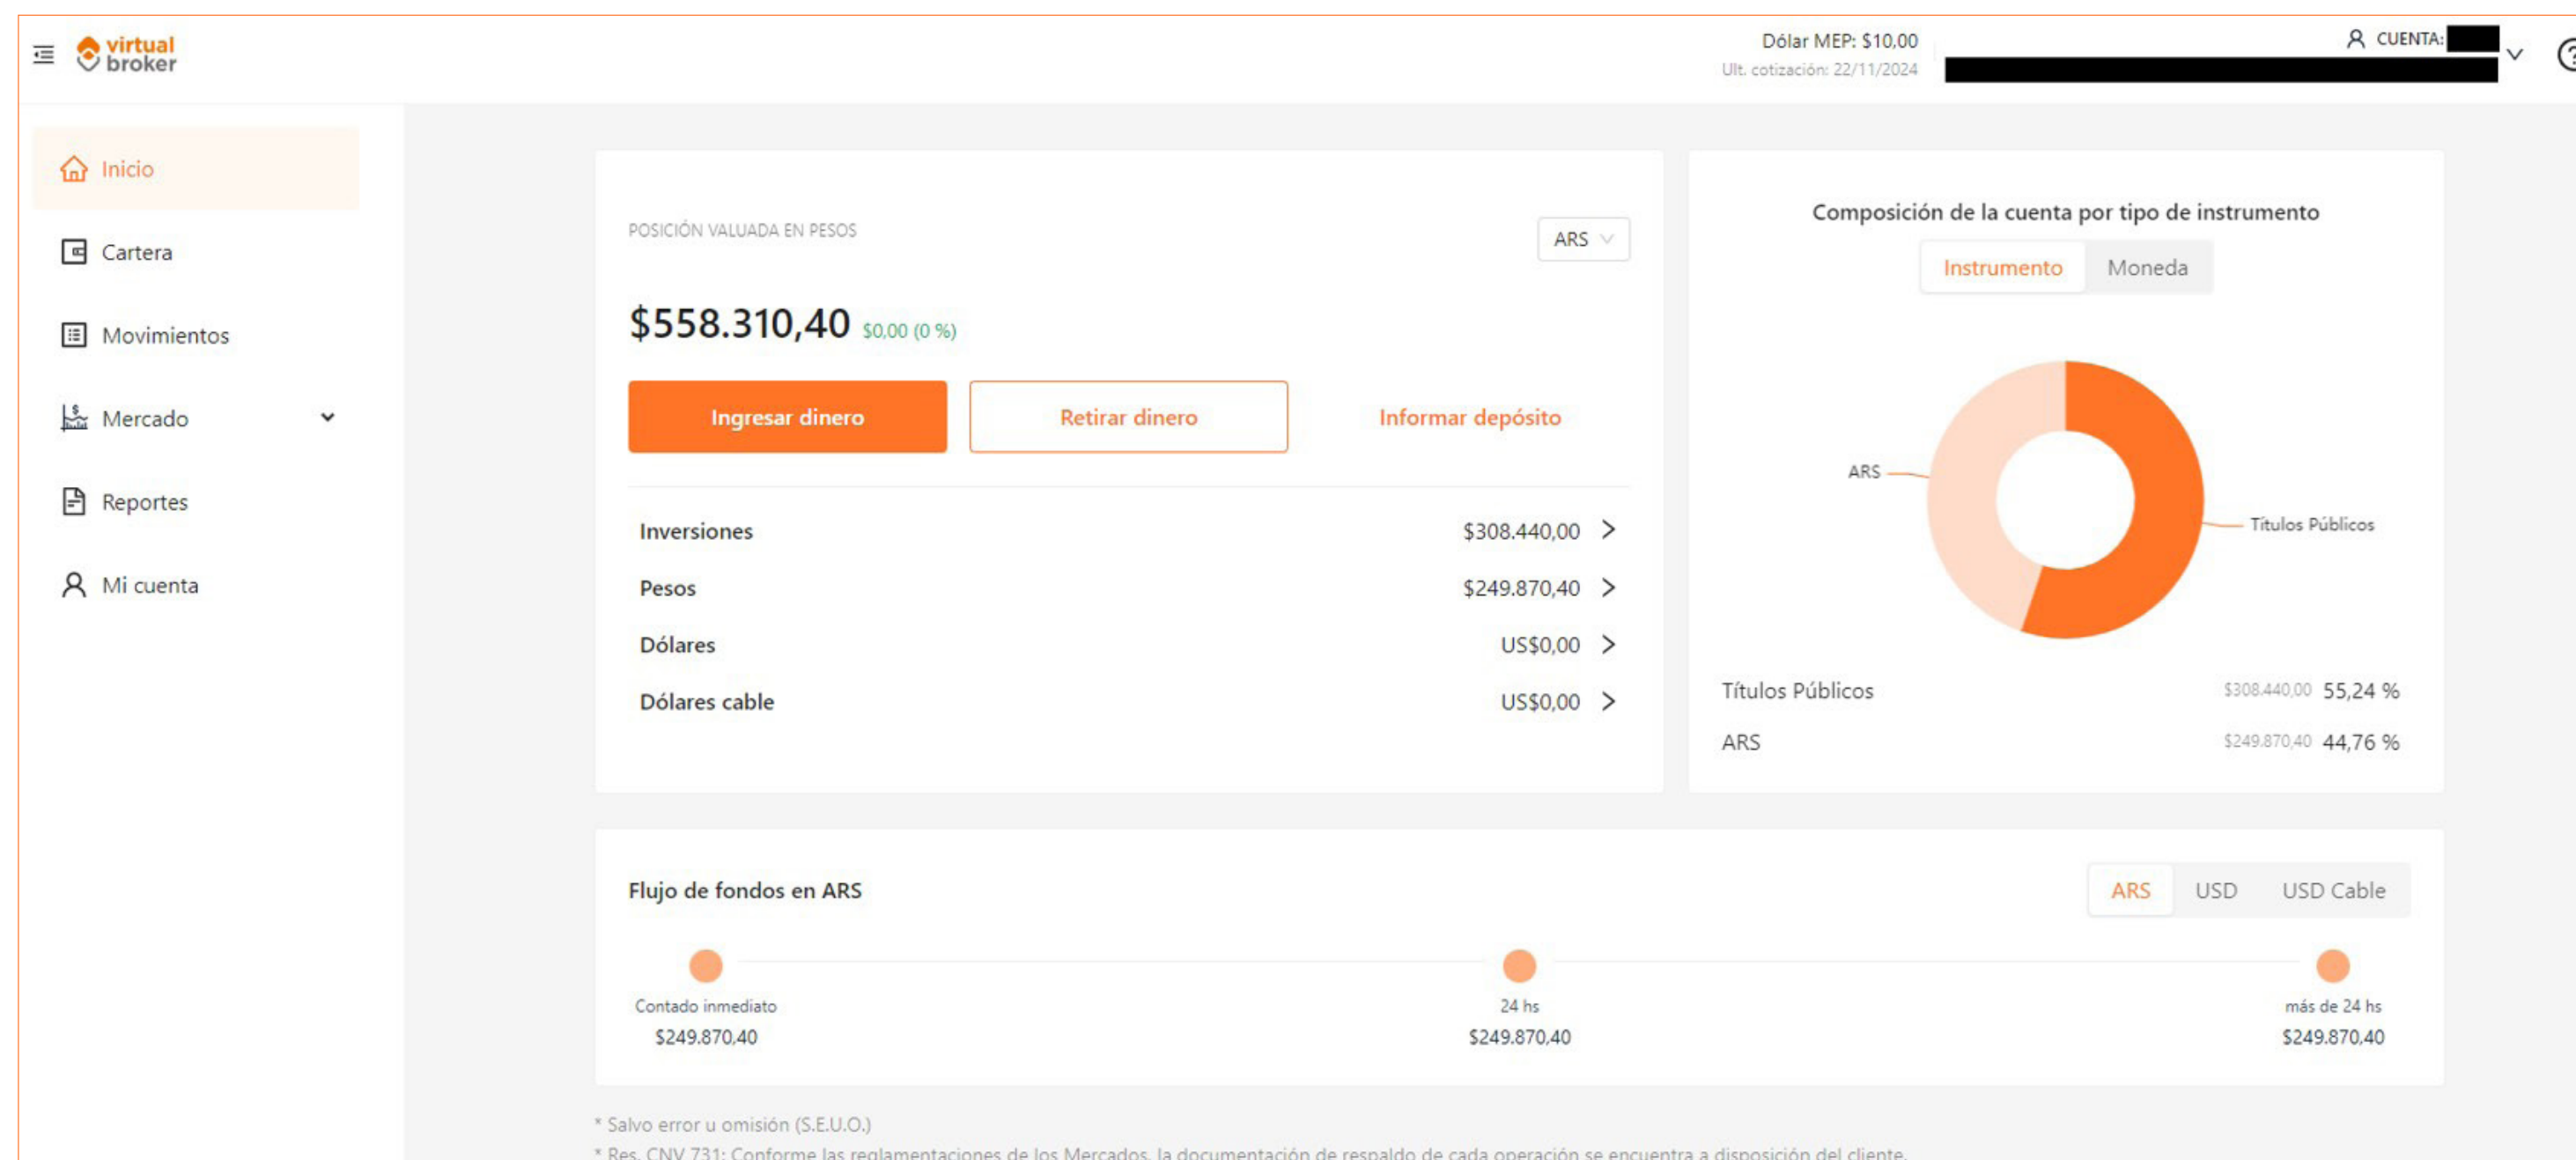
virtual broker

Dólar MEP: $10,00
Ult. cotización: 22/11/2024

CUENTA:

Inicio
Cartera
Movimientos
Mercado
Reportes
Mi cuenta

POSICIÓN VALUADA EN PESOS

ARS

$558.310,40 $0,00 (0 %)

Ingresar dinero
Retirar dinero
Informar depósito

| Inversiones | $308.440,00 |
|---|---|
| Pesos | $249.870,40 |
| Dólares | US$0,00 |
| Dólares cable | US$0,00 |

Composición de la cuenta por tipo de instrumento

Instrumento
Moneda

ARS
Títulos Públicos

| Títulos Públicos | $308.440,00 | 55,24 % |
|---|---|---|
| ARS | $249.870,40 | 44,76 % |

Flujo de fondos en ARS

ARS USD USD Cable

Contado inmediato
$249.870,40

24 hs
$249.870,40

más de 24 hs
$249.870,40

* Salvo error u omisión (S.E.U.O.)
* Res. CNV 731: Conforme las reglamentaciones de los Mercados, la documentación de respaldo de cada operación se encuentra a disposición del cliente.